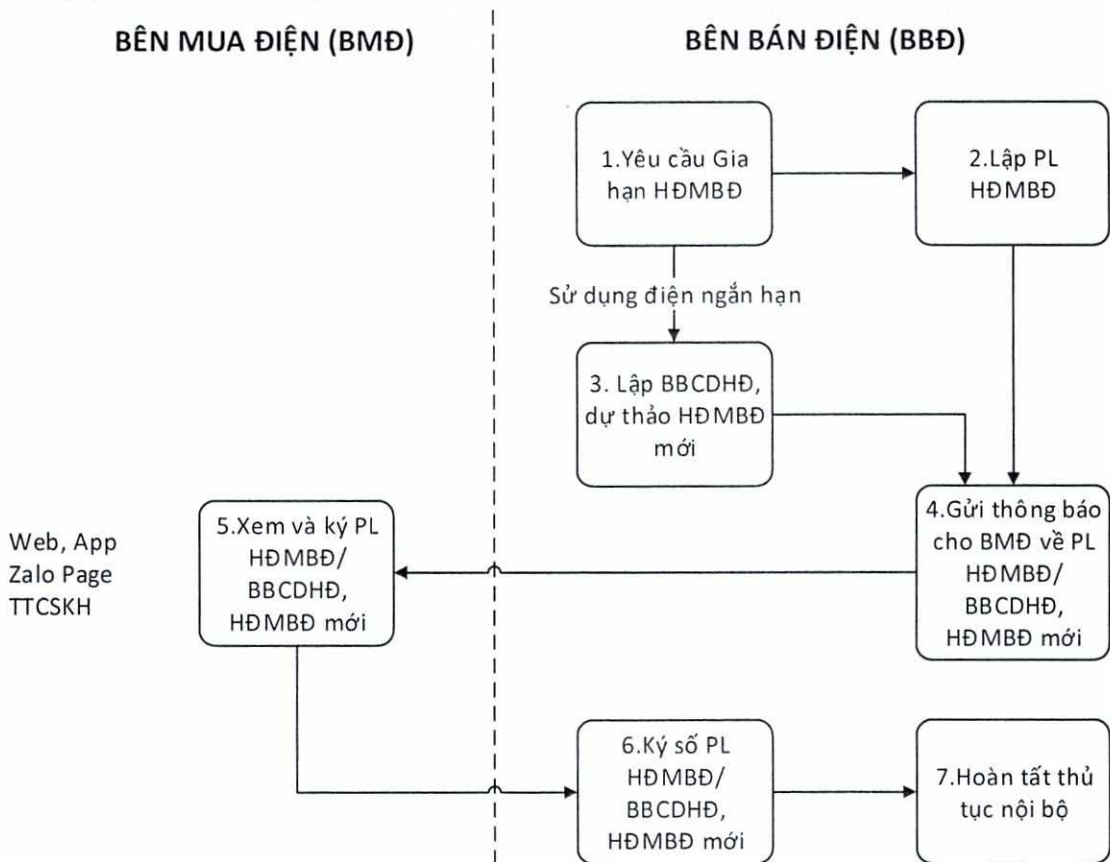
BÊN MUA ĐIỆN (BMĐ)

BÊN BÁN ĐIỆN (BBĐ)

1.Yêu cầu Gia hạn HĐMBĐ

2.Lập PL HĐMBĐ

Sử dụng điện ngắn hạn

3. Lập BBCDHĐ, dự thảo HĐMBĐ mới

4.Gửi thông báo cho BMĐ về PL HĐMBĐ/ BBCDHĐ, HĐMBĐ mới

Web, App Zalo Page TTCSKH

5.Xem và ký PL HĐMBĐ/ BBCDHĐ, HĐMBĐ mới

6.Ký số PL HĐMBĐ/ BBCDHĐ, HĐMBĐ mới

7.Hoàn tất thủ tục nội bộ